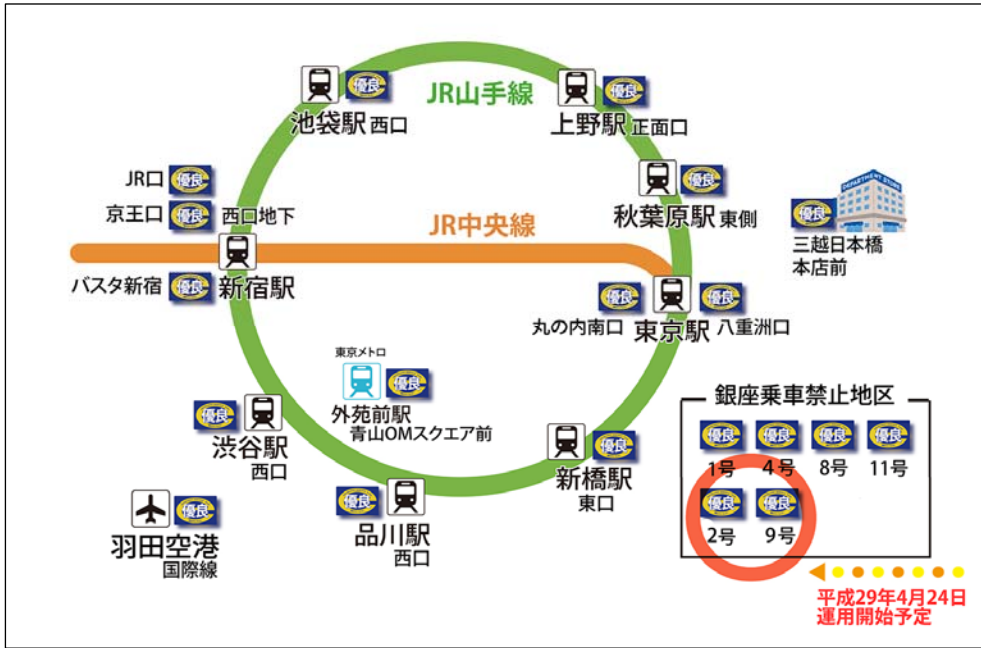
JR山手線

優良 池袋駅 西口

優良 上野駅 正面口

優良 秋葉原駅 東側

JR口 優良

京王口 優良 西口地下

JR中央線

バスタ新宿 優良 新宿駅

優良 三越日本橋本店前

DEPARTMENT STORE

優良 東京駅 優良

丸の内南口 八重洲口

東京メトロ

優良 外苑前駅 青山OMスクエア前

優良 渋谷駅 西口

優良 新橋駅 東口

優良 品川駅 西口

優良 羽田空港 国際線

銀座乗車禁止地区

優良 1号 優良 4号 優良 8号 優良 11号

優良 2号 優良 9号

平成29年4月24日 運用開始予定